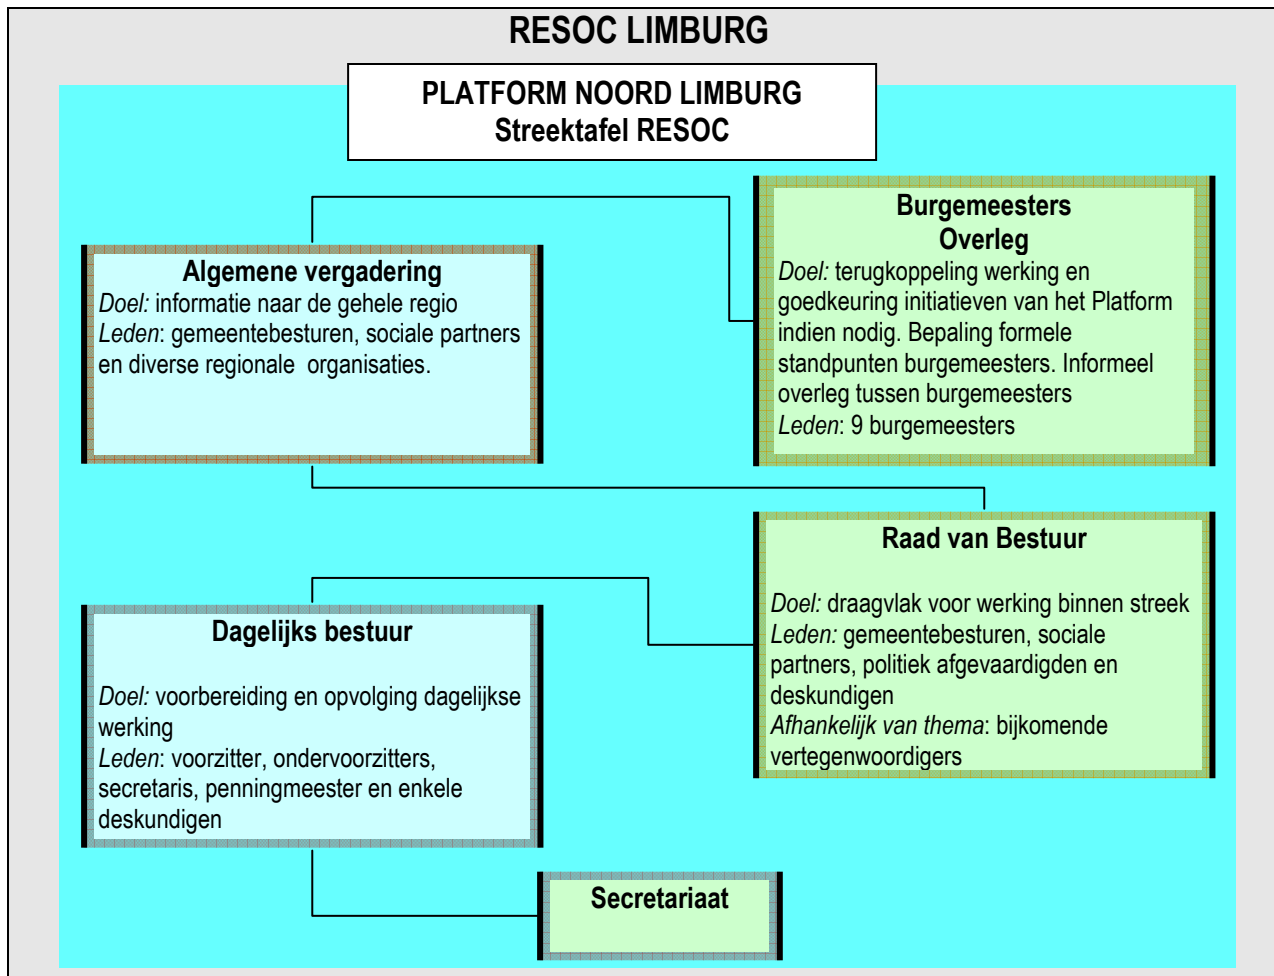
RESOC LIMBURG

PLATFORM NOORD LIMBURG
Streektafel RESOC

Burgemeesters Overleg
Doel: terugkoppeling werking en goedkeuring initiatieven van het Platform indien nodig. Bepaling formele standpunten burgemeesters. Informeel overleg tussen burgemeesters
Leden: 9 burgemeesters

Algemene vergadering
Doel: informatie naar de gehele regio
Leden: gemeentebesturen, sociale partners en diverse regionale organisaties.

Raad van Bestuur
Doel: draagvlak voor werking binnen streek
Leden: gemeentebesturen, sociale partners, politiek afgevaardigden en deskundigen
Afhankelijk van thema: bijkomende vertegenwoordigers

Dagelijks bestuur
Doel: voorbereiding en opvolging dagelijkse werking
Leden: voorzitter, ondervoorzitters, secretaris, penningmeester en enkele deskundigen

Secretariaat